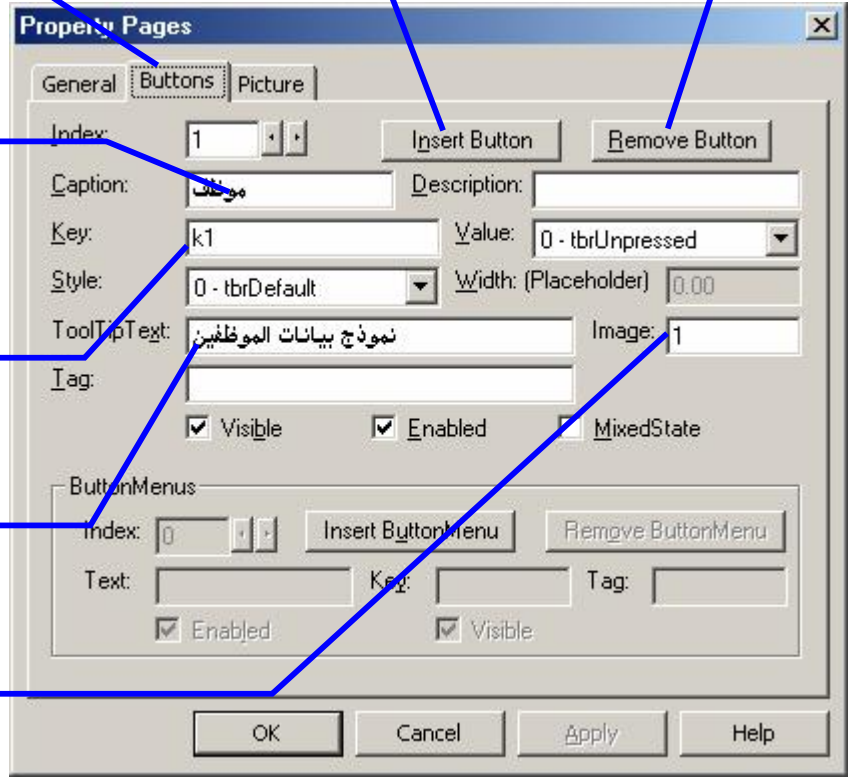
Property Pages

General | Buttons | Picture

Index: 1
Insert Button
Remove Button

Caption: موظف
Description:

Key: k1
Value: 0 - tbrUnpressed

Style: 0 - tbrDefault
Width: (Placeholder) 0.00

ToolTipText: نموذج بيانات الموظفين
Image: 1

Tag:

Visible
Enabled
MixedState

ButtonMenus
Index: 0
Insert ButtonMenu
Remove ButtonMenu
Text:
Key:
Tag:
Enabled
Visible

OK
Cancel
Apply
Help